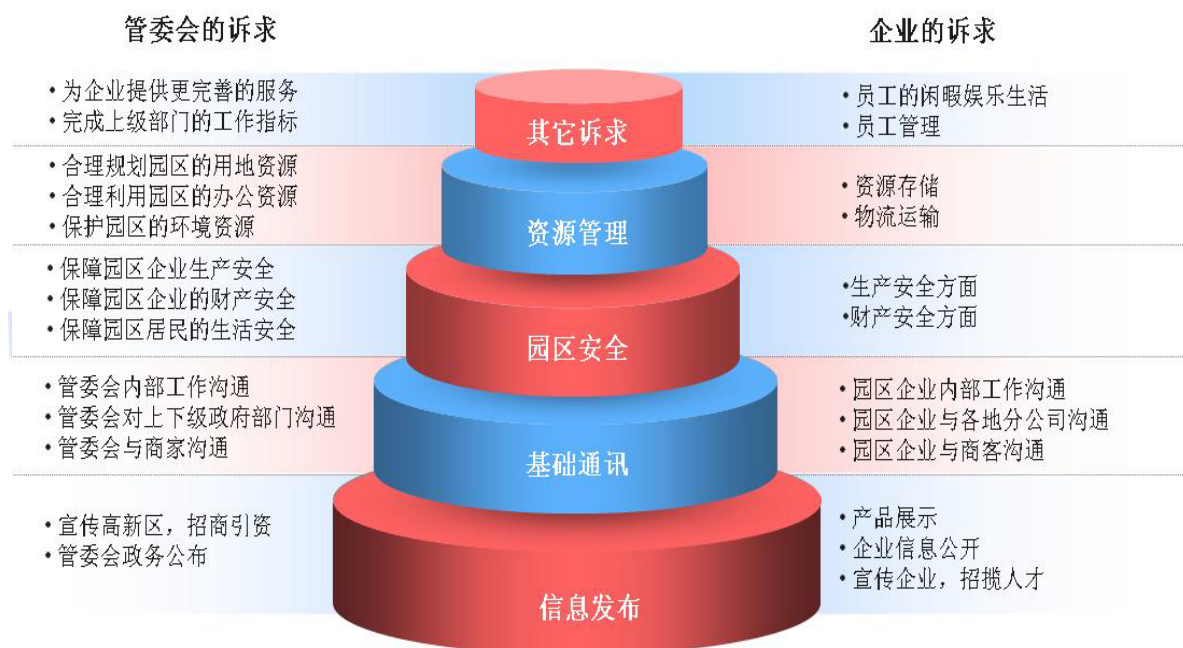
管委会的诉求

企业的诉求

• 为企业提供更完善的服务
• 完成上级部门的工作指标

其它诉求

• 员工的闲暇娱乐生活
• 员工管理

• 合理规划园区的用地资源
• 合理利用园区的办公资源
• 保护园区的环境资源

资源管理

• 资源存储
• 物流运输

• 保障园区企业生产安全
• 保障园区企业的财产安全
• 保障园区居民的生活安全

园区安全

•生产安全方面
•财产安全方面

• 管委会内部工作沟通
• 管委会对上下级政府部门沟通
• 管委会与商家沟通

基础通讯

• 园区企业内部工作沟通
• 园区企业与各地分公司沟通
• 园区企业与商客沟通

• 宣传高新区，招商引资
• 管委会政务公布

信息发布

• 产品展示
• 企业信息公开
• 宣传企业，招揽人才